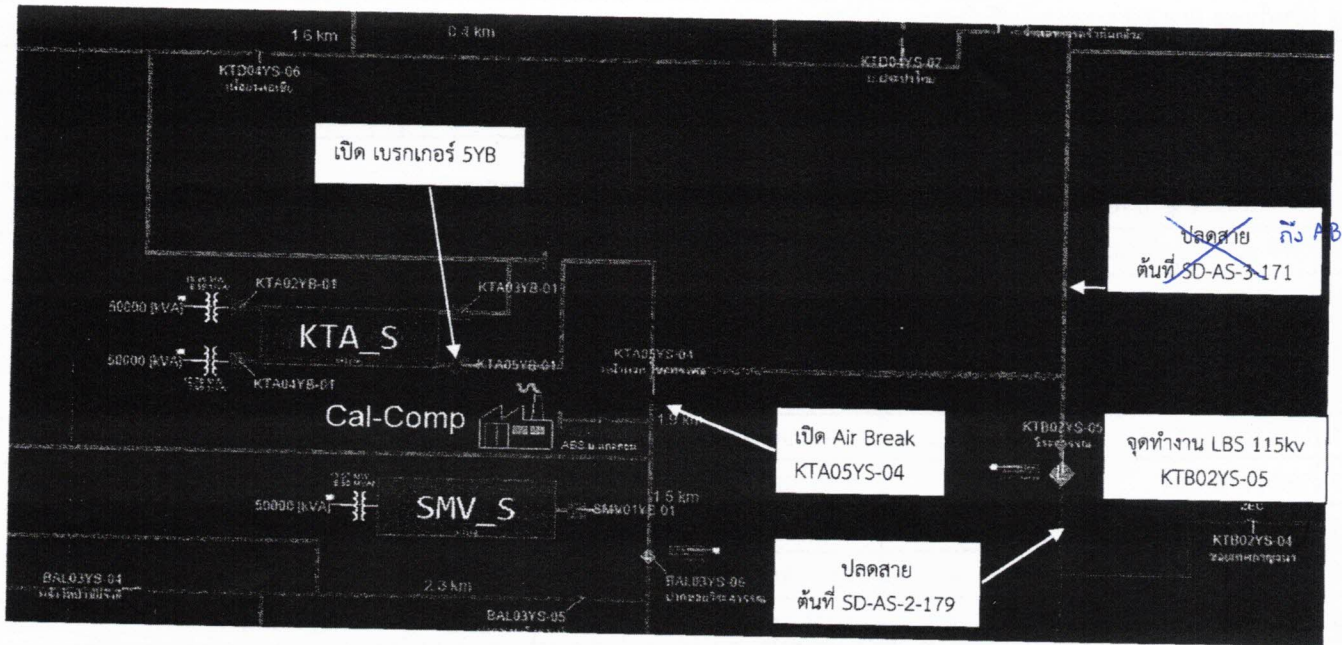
1.6 km
0.8 km
KTD04YS-06
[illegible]
KTD04YS-07
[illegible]
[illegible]

เปิด เบรกเกอร์ 5YB

ปลดสาย ถึง AB
ต้นที่ SD-AS-3-171

50000 [kVA]
KTA02YB-01
KTA03YB-01
KTA_S
50000 [kVA]
KTA04YB-01
KTA05YB-01
KTA05YS-04
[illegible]
Cal-Comp
ABS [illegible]
1.9 km

เปิด Air Break
KTA05YS-04

KTB02YS-05
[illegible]

จุดทำงาน LBS 115kv
KTB02YS-05

50000 [kVA]
SMV_S
SMV01YB-01
1.5 km
SEC
KTB02YS-04
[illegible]

BAL03YS-04
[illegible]
2.3 km
BAL03YS-06
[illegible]
BAL03YS-05

ปลดสาย
ต้นที่ SD-AS-2-179